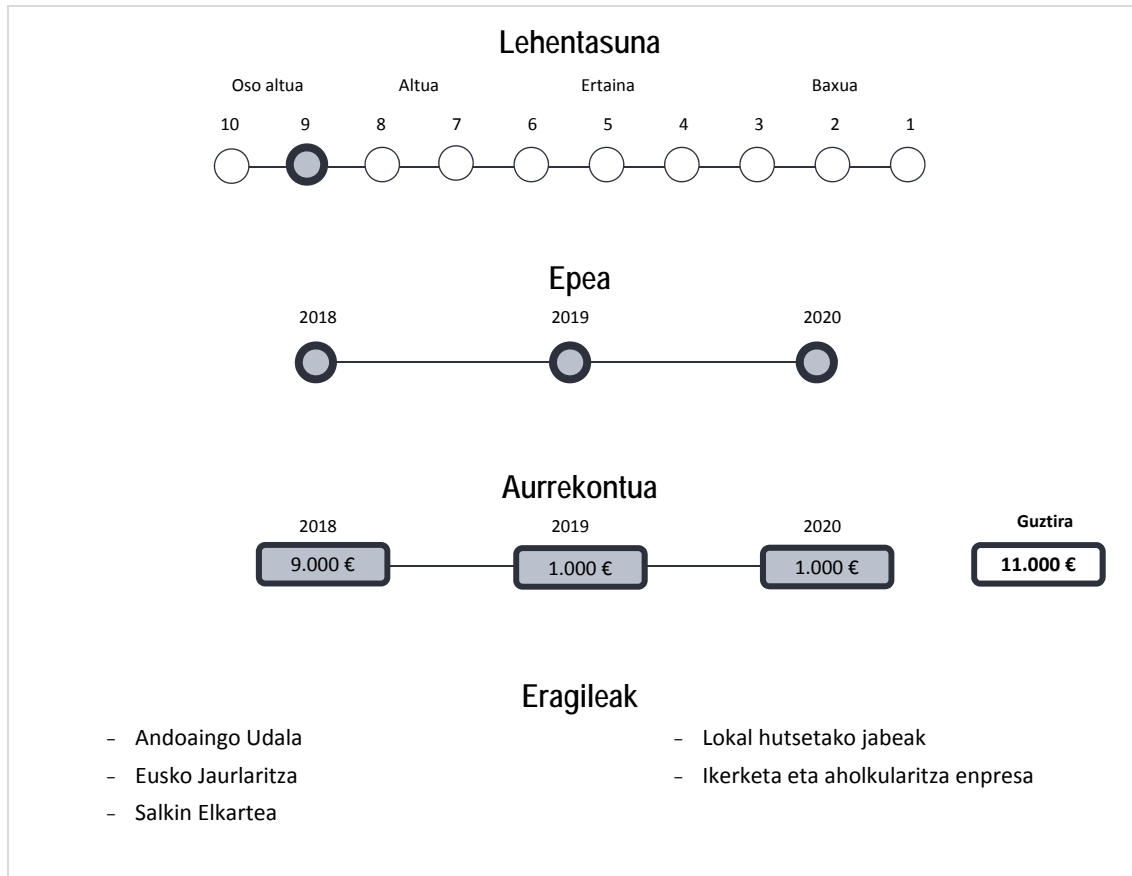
Lehentasuna

Oso altua Altua Ertaina Baxua

10 9 8 7 6 5 4 3 2 1

Epea

2018 2019 2020

Aurrekontua

2018 2019 2020

9.000 € 1.000 € 1.000 €

Guztira

11.000 €

Eragileak

- Andoaingo Udala
- Eusko Jaurlaritza
- Salkin Elkartea

- Lokal hutsetako jabeak
- Ikerketa eta aholkularitza enpresa